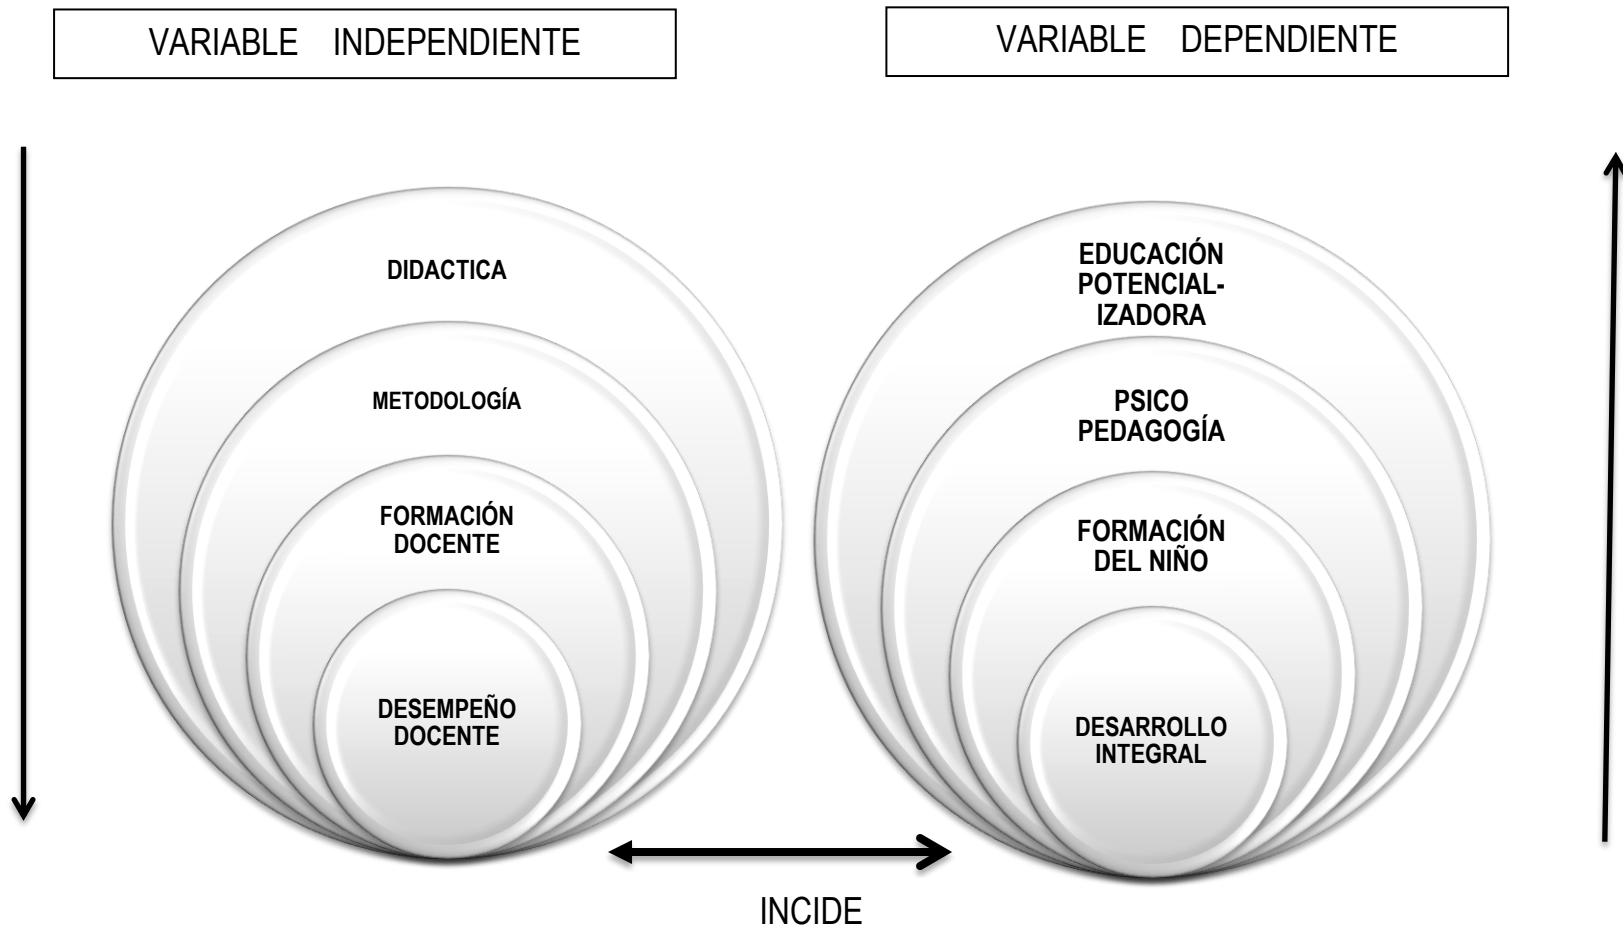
VARIABLE INDEPENDIENTE

VARIABLE DEPENDIENTE

DIDACTICA

METODOLOGÍA

FORMACIÓN DOCENTE

DESEMPEÑO DOCENTE

EDUCACIÓN POTENCIALIZADORA

PSICO PEDAGOGÍA

FORMACIÓN DEL NIÑO

DESARROLLO INTEGRAL

INCIDE